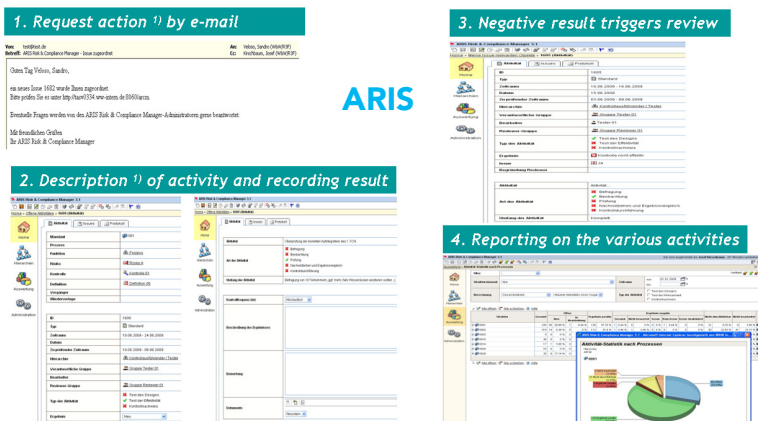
1. Request action $^{1)}$ by e-mail

Von: test@test.de
Betreff: ARIS Risk & Compliance Manager - Issue zugeordnet
An: Veloso, Sandro (WBK/R3F)
Cc: Kirschbaum, Josef (WBK/R3F)

Guten Tag Veloso, Sandro,

ein neues Issue 1682 wurde Ihnen zugeordnet.
Bitte prüfen Sie es unter http://taure0334.ww-intern.de:8060/arcm.

Eventuelle Fragen werden von den ARIS Risk & Compliance Manager-Administratoren gerne beantwortet.

Mit freundlichen Grüßen
Ihr ARIS Risk & Compliance Manager

ARIS

3. Negative result triggers review

2. Description $^{1)}$ of activity and recording result

4. Reporting on the various activities

Aktivität-Statistik nach Prozessen